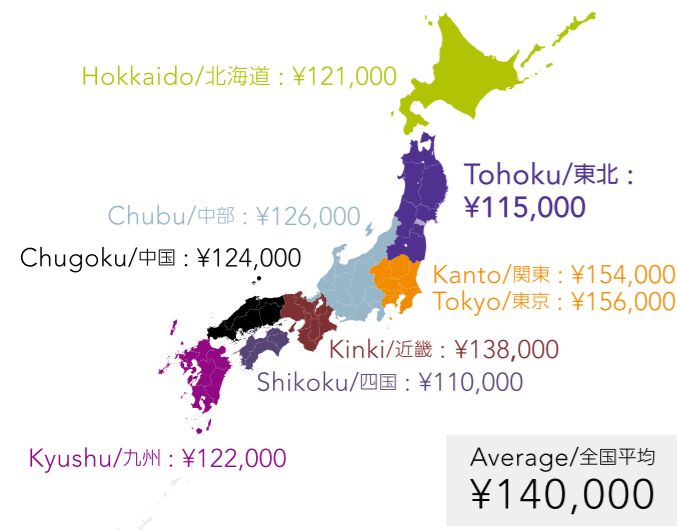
Hokkaido/北海道：¥121,000

Tohoku/東北：
¥115,000

Chubu/中部：¥126,000

Chugoku/中国：¥124,000

Kanto/関東：¥154,000
Tokyo/東京：¥156,000

Kinki/近畿：¥138,000

Shikoku/四国：¥110,000

Kyushu/九州：¥122,000

Average/全国平均
¥140,000